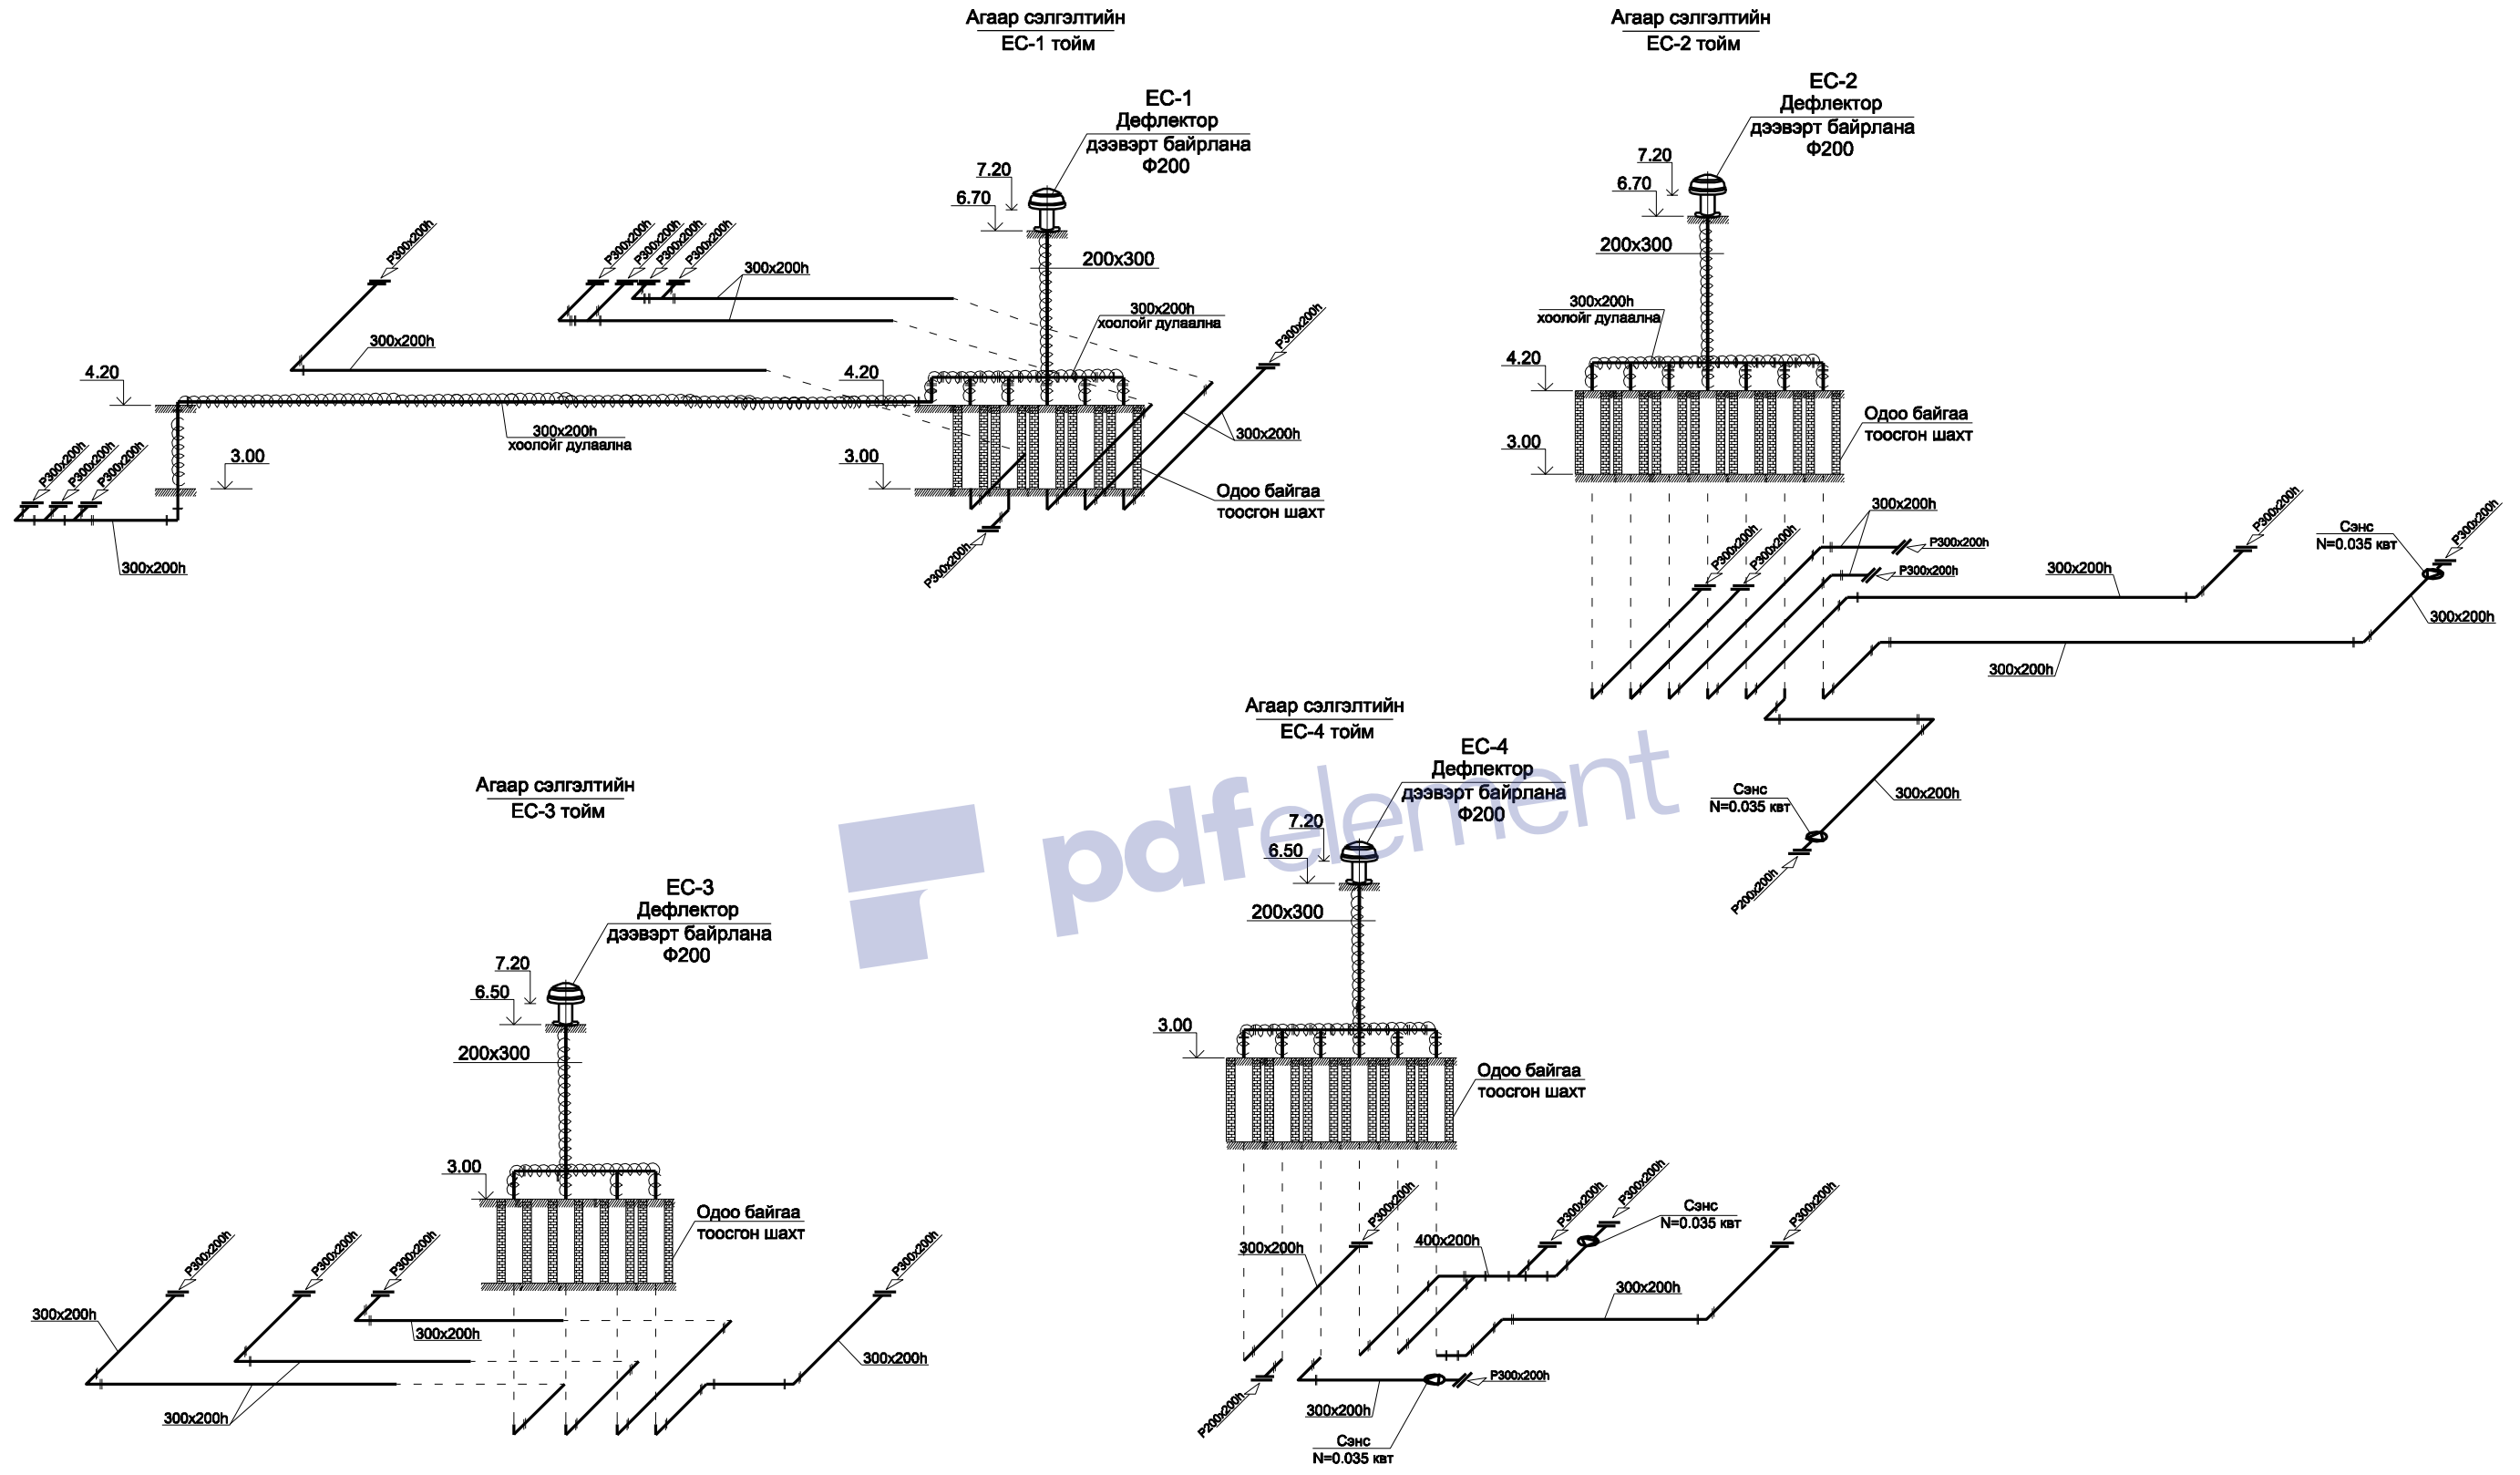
Агаар сэлгэлтийн
EC-1 тойм

EC-1
Дефлектор
дээвэрт байрлана
Ф200

7.20
6.70
200x300
P300x200h
P300x200h
P300x200h
P300x200h
P300x200h
300x200h
300x200h
300x200h
хоолойг дулаална
4.20
4.20
P300x200h
300x200h
хоолойг дулаална
3.00
3.00
300x200h
P300x200h
P300x200h
P300x200h
Одоо байгаа
тоосгон шахт
P300x200h
300x200h

Агаар сэлгэлтийн
EC-2 тойм

EC-2
Дефлектор
дээвэрт байрлана
Ф200

7.20
6.70
200x300
300x200h
хоолойг дулаална
4.20
3.00
Одоо байгаа
тоосгон шахт
300x200h
P300x200h
P300x200h
P300x200h
P300x200h
300x200h
P300x200h
Сэнс
N=0.035 квт
P300x200h
300x200h
300x200h
300x200h
Сэнс
N=0.035 квт
P200x200h

Агаар сэлгэлтийн
EC-4 тойм

EC-4
Дефлектор
дээвэрт байрлана
Ф200

7.20
6.50
200x300
3.00
Одоо байгаа
тоосгон шахт
300x200h
P300x200h
400x200h
P300x200h
P300x200h
Сэнс
N=0.035 квт
P300x200h
300x200h
P200x200h
P300x200h
300x200h
Сэнс
N=0.035 квт

Агаар сэлгэлтийн
EC-3 тойм

EC-3
Дефлектор
дээвэрт байрлана
Ф200

7.20
6.50
200x300
3.00
Одоо байгаа
тоосгон шахт
P300x200h
P300x200h
P300x200h
P300x200h
300x200h
300x200h
300x200h
300x200h

pdfelement